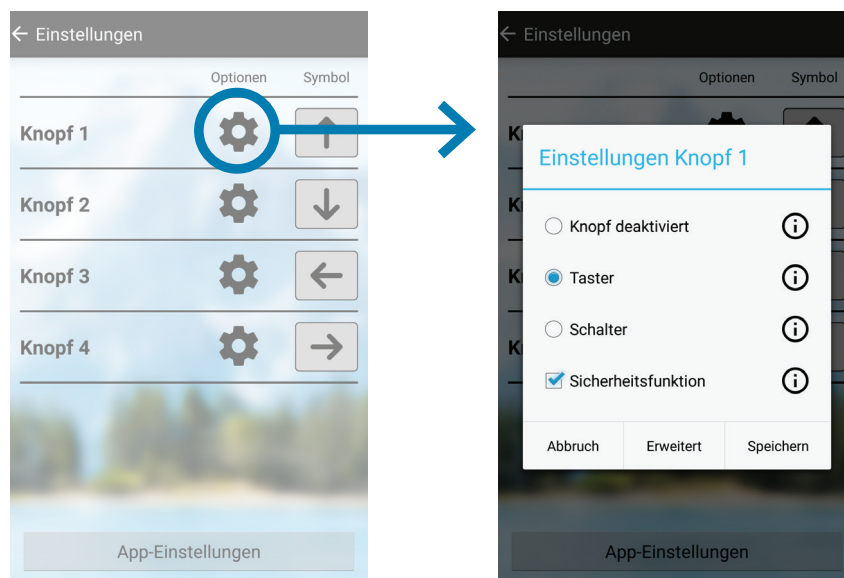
← Einstellungen

Optionen Symbol

Knopf 1

Knopf 2

Knopf 3

Knopf 4

App-Einstellungen

← Einstellungen

Optionen Symbol

Einstellungen Knopf 1

Knopf deaktiviert

Taster

Schalter

Sicherheitsfunktion

Abbruch Erweitert Speichern

App-Einstellungen